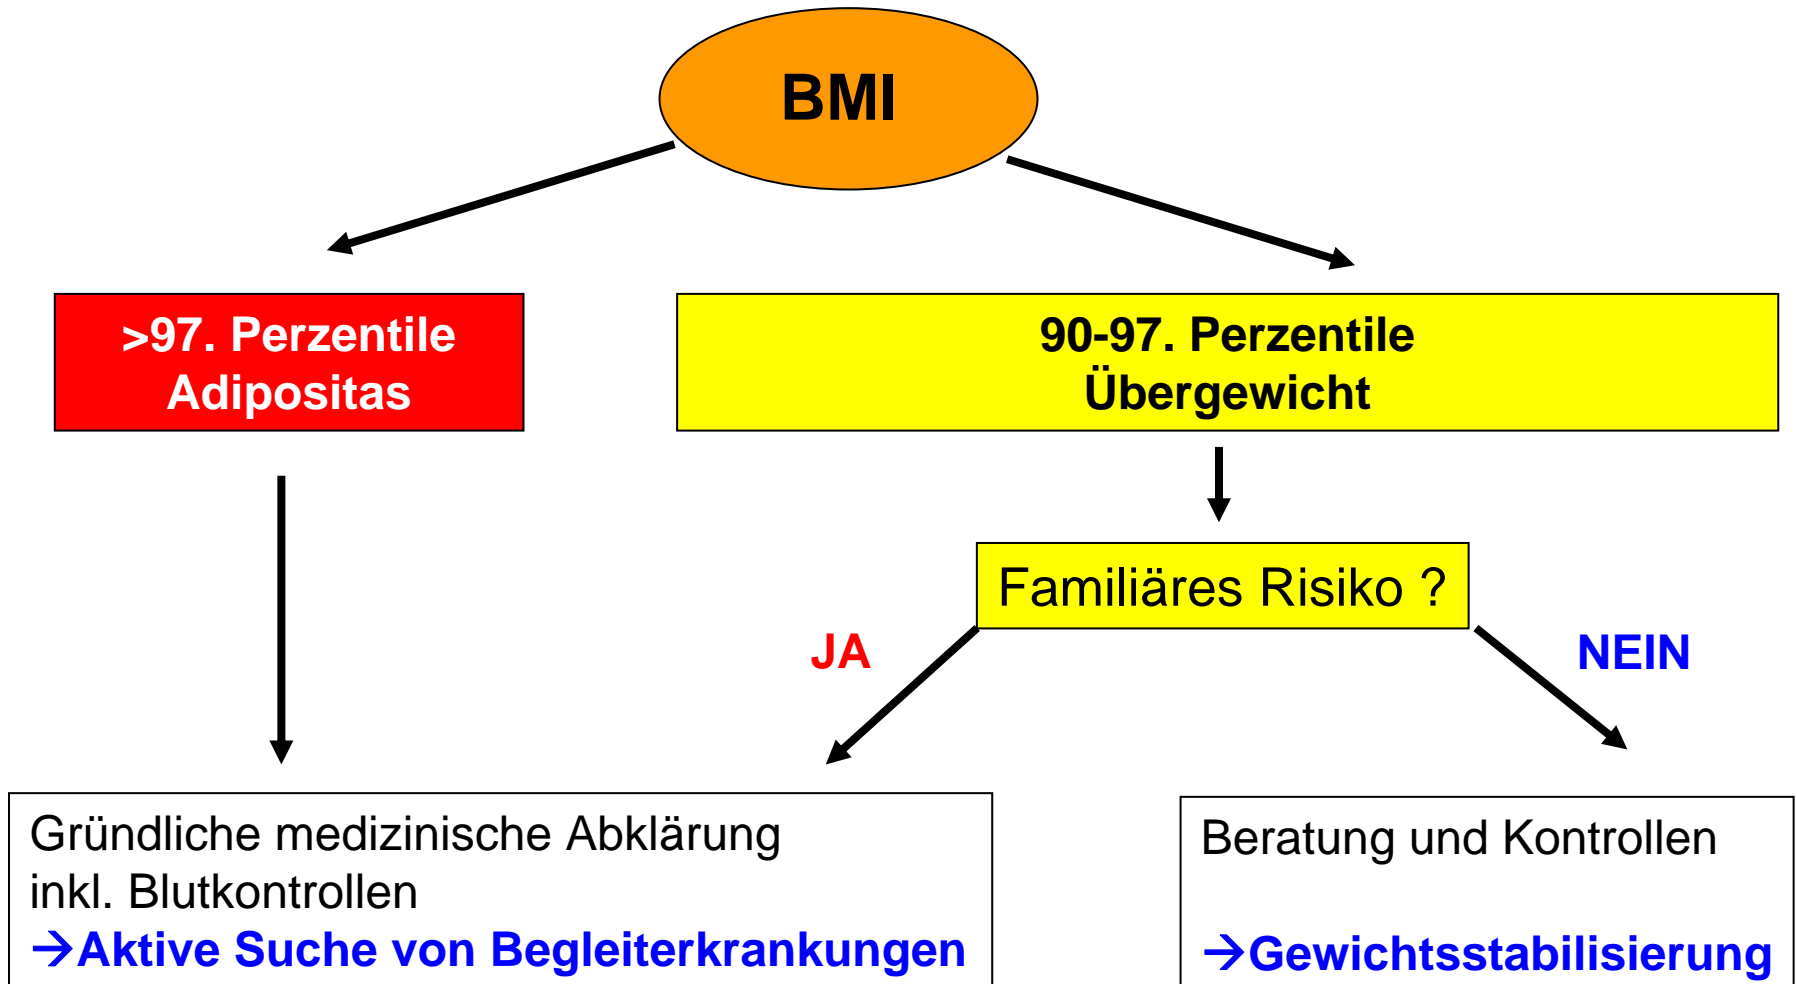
BMI

>97. Perzentile
Adipositas

90-97. Perzentile
Übergewicht

Familiäres Risiko ?

JA

NEIN

Gründliche medizinische Abklärung inkl. Blutkontrollen
→Aktive Suche von Begleiterkrankungen

Beratung und Kontrollen

→Gewichtsstabilisierung